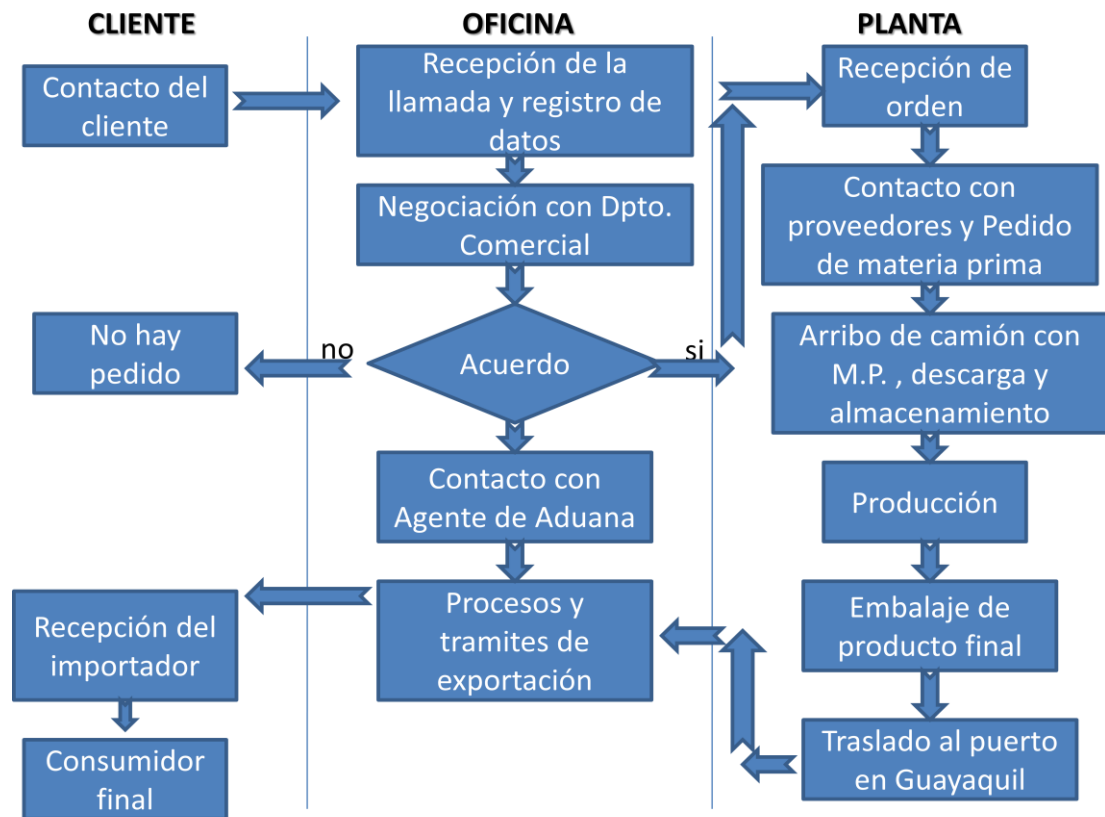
CLIENTE

OFICINA

PLANTA

Contacto del cliente

Recepción de la llamada y registro de datos

Recepción de orden

Negociación con Dpto. Comercial

Contacto con proveedores y Pedido de materia prima

No hay pedido

no

Acuerdo

si

Arribo de camión con M.P. , descarga y almacenamiento

Contacto con Agente de Aduana

Producción

Embalaje de producto final

Recepción del importador

Procesos y tramites de exportación

Traslado al puerto en Guayaquil

Consumidor final